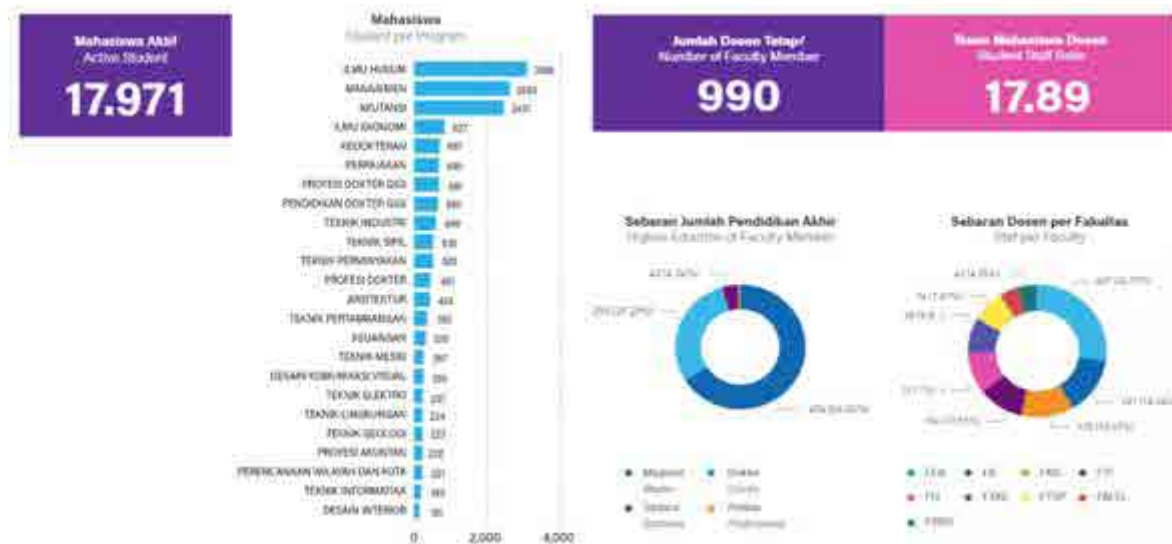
Mahasiswa Aktif
Active Student
17.971

Mahasiswa
Student per Program

ILMU HUKUM 3088
MANAJEMEN 2693
AKUNTANSI 2431
ILMU EKONOMI 827
KEDOKTERAN 697
PERPAJAKAN 690
PROFESI DOKTER GIGI 681
PENDIDIKAN DOKTER GIGI 660
TEKNIK INDUSTRI 649
TEKNIK SIPIL 530
TEKNIK PERMINYAKAN 526
PROFESI DOKTER 491
ARSITEKTUR 453
TEKNIK PERTAMBANGAN 380
KEUANGAN 335
TEKNIK MESIN 267
DESAIN KOMUNIKASI VISUAL 256
TEKNIK ELEKTRO 237
TEKNIK LINGKUNGAN 224
TEKNIK GEOLOGI 223
PROFESI AKUNTAN 222
PERENCANAAN WILAYAH DAN KOTA 201
TEKNIK INFORMATIKA 183
DESAIN INTERIOR 95
0 2,000 4,000

Jumlah Dosen Tetap/
Number of Faculty Member
990

Rasio Mahasiswa Dosen
Student Staff Ratio
17.89

Sebaran Jumlah Pendidikan Akhir
Highest Education of Faculty Member
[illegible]
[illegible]
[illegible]

Magister Master
Doktor Doctor
Sarjana Bachelor
Profesi Professional

Sebaran Dosen per Fakultas
Staff per Faculty
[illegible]

FEB FH FKG FTI FTL FSRD FTKE FALTL FK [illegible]